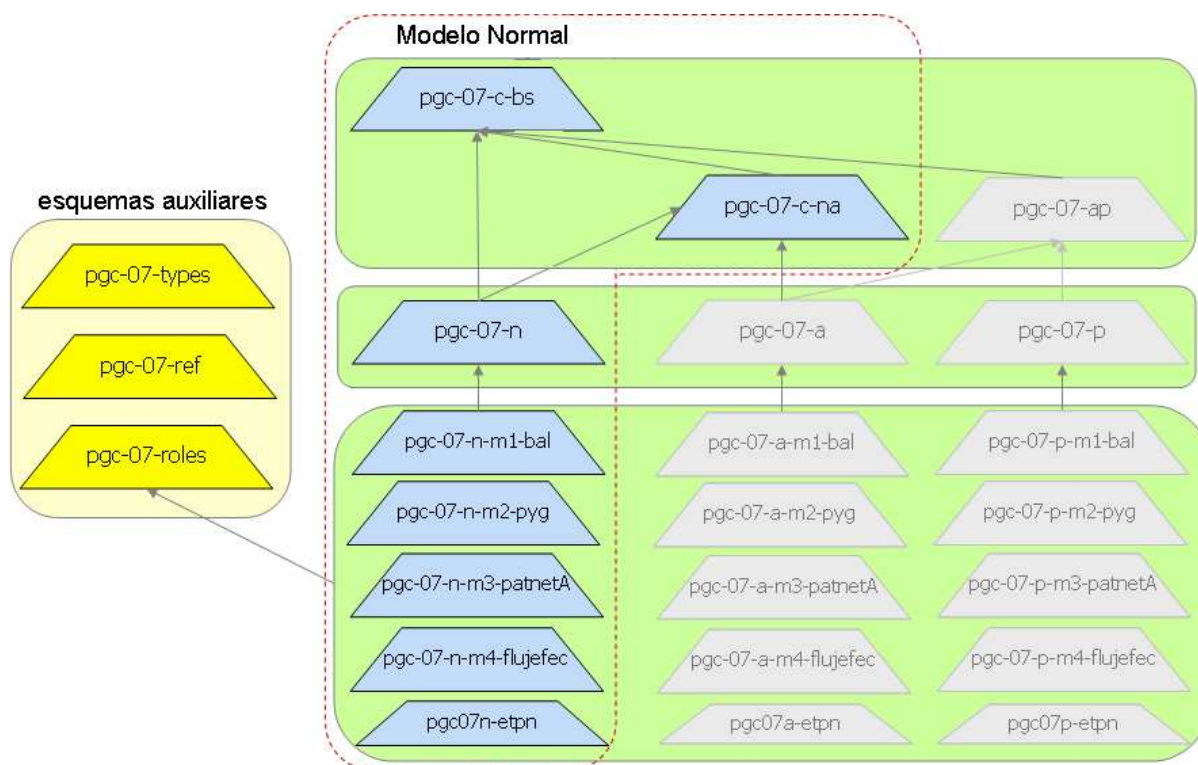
Modelo Normal

esquemas auxiliares

pgc-07-types

pgc-07-ref

pgc-07-roles

pgc-07-c-bs

pgc-07-c-na

pgc-07-ap

pgc-07-n

pgc-07-a

pgc-07-p

pgc-07-n-m1-bal

pgc-07-n-m2-pyg

pgc-07-n-m3-patnetA

pgc-07-n-m4-flujefec

pgc07n-etpn

pgc-07-a-m1-bal

pgc-07-a-m2-pyg

pgc-07-a-m3-patnetA

pgc-07-a-m4-flujefec

pgc07a-etpn

pgc-07-p-m1-bal

pgc-07-p-m2-pyg

pgc-07-p-m3-patnetA

pgc-07-p-m4-flujefec

pgc07p-etpn